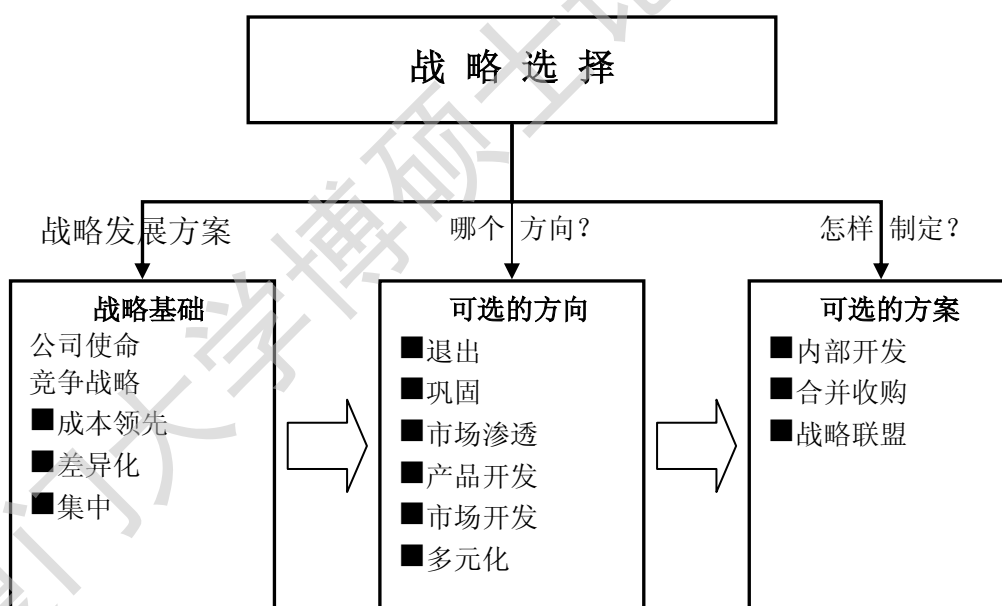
战 略 选 择

战略发展方案

哪个 方向？

怎样 制定？

战略基础
公司使命
竞争战略
■成本领先
■差异化
■集中

可选的方向
■退出
■巩固
■市场渗透
■产品开发
■市场开发
■多元化

可选的方案
■内部开发
■合并收购
■战略联盟

门大学博硕士论